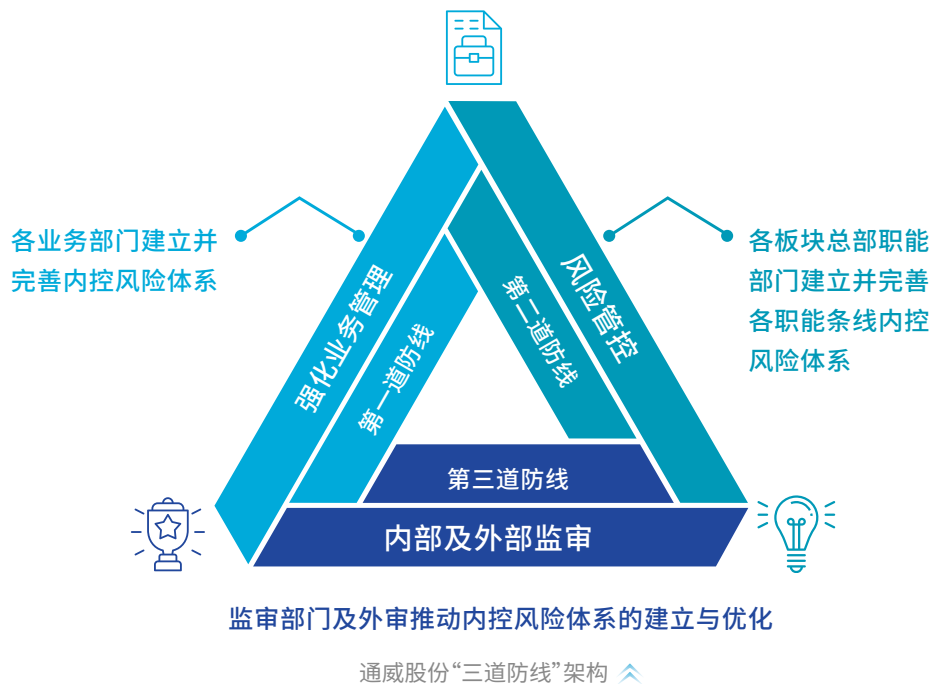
各业务部门建立并完善内控风险体系

强化业务管理

第一道防线

风险管控

第二道防线

各板块总部职能部门建立并完善各职能条线内控风险体系

第三道防线

内部及外部监审

监审部门及外审推动内控风险体系的建立与优化

通威股份“三道防线”架构